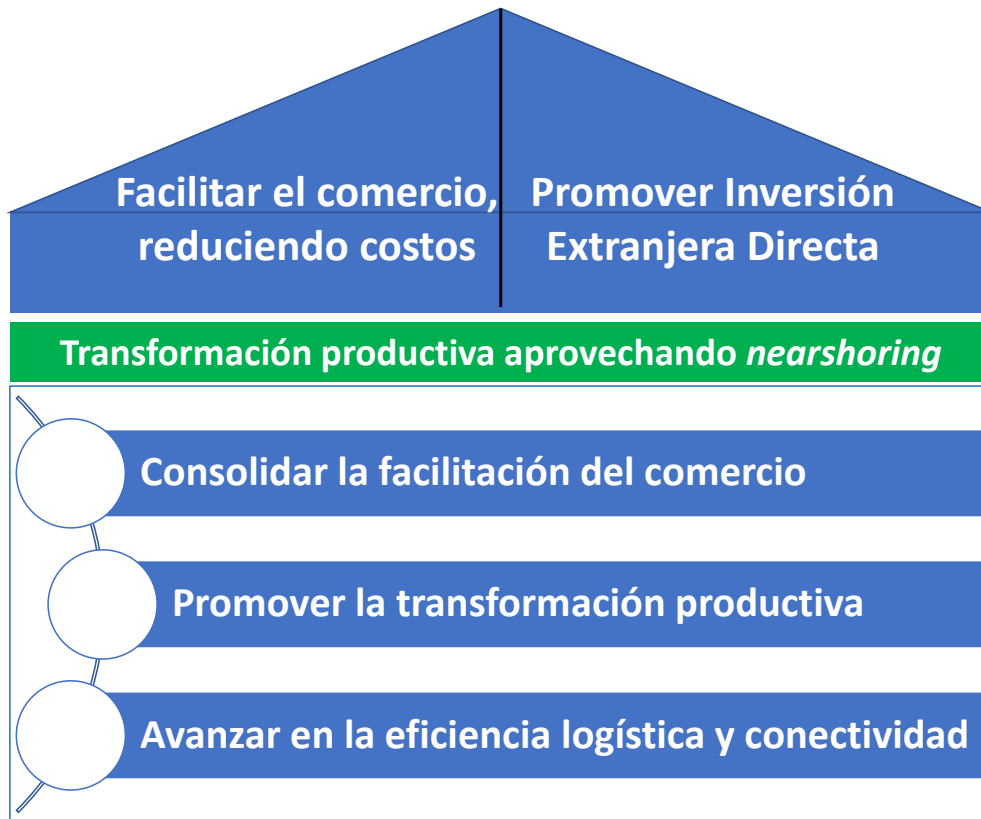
Facilitar el comercio, reduciendo costos

Promover Inversión Extranjera Directa

Transformación productiva aprovechando *nearshoring*

Consolidar la facilitación del comercio

Promover la transformación productiva

Avanzar en la eficiencia logística y conectividad